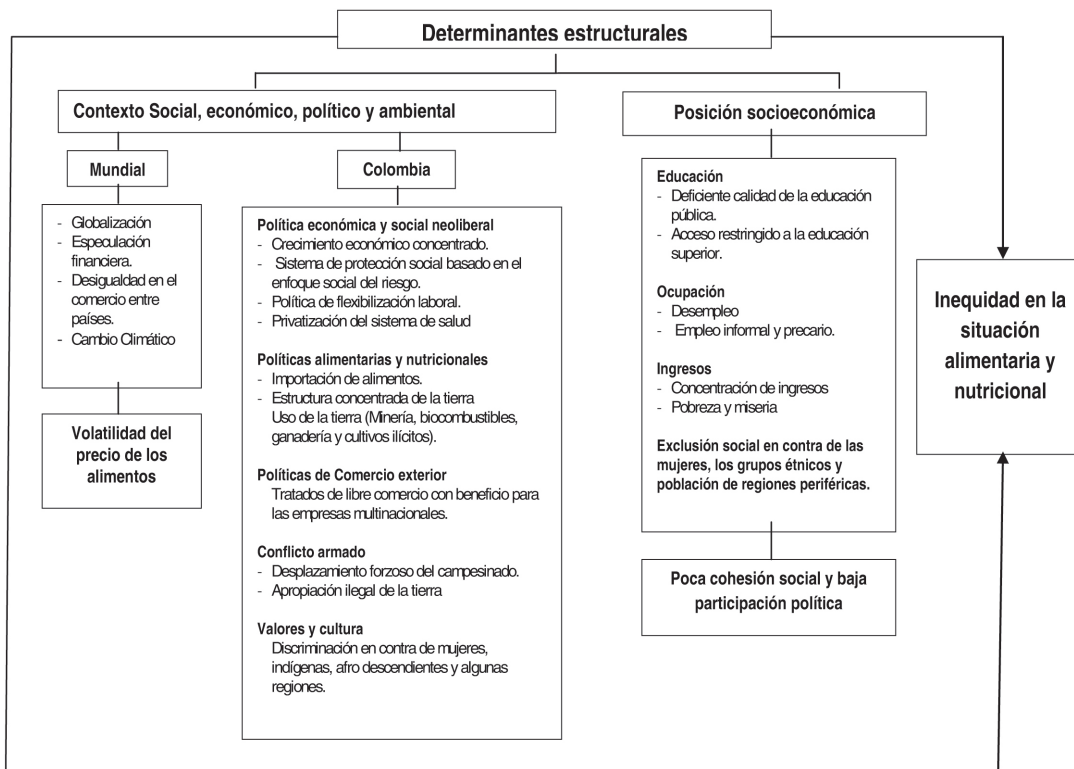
Determinantes estructurales

Contexto Social, económico, político y ambiental

Mundial

- Globalización
- Especulación financiera.
- Desigualdad en el comercio entre países.
- Cambio Climático

Volatilidad del precio de los alimentos

Colombia

Política económica y social neoliberal
- Crecimiento económico concentrado.
- Sistema de protección social basado en el enfoque social del riesgo.
- Política de flexibilización laboral.
- Privatización del sistema de salud

Políticas alimentarias y nutricionales
- Importación de alimentos.
- Estructura concentrada de la tierra
Uso de la tierra (Minería, biocombustibles, ganadería y cultivos ilícitos).

Políticas de Comercio exterior
Tratados de libre comercio con beneficio para las empresas multinacionales.

Conflicto armado
- Desplazamiento forzoso del campesinado.
- Apropiación ilegal de la tierra

Valores y cultura
Discriminación en contra de mujeres, indígenas, afro descendientes y algunas regiones.

Posición socioeconómica

Educación
- Deficiente calidad de la educación pública.
- Acceso restringido a la educación superior.

Ocupación
- Desempleo
- Empleo informal y precario.

Ingresos
- Concentración de ingresos
- Pobreza y miseria

Exclusión social en contra de las mujeres, los grupos étnicos y población de regiones periféricas.

Poca cohesión social y baja participación política

Inequidad en la situación alimentaria y nutricional